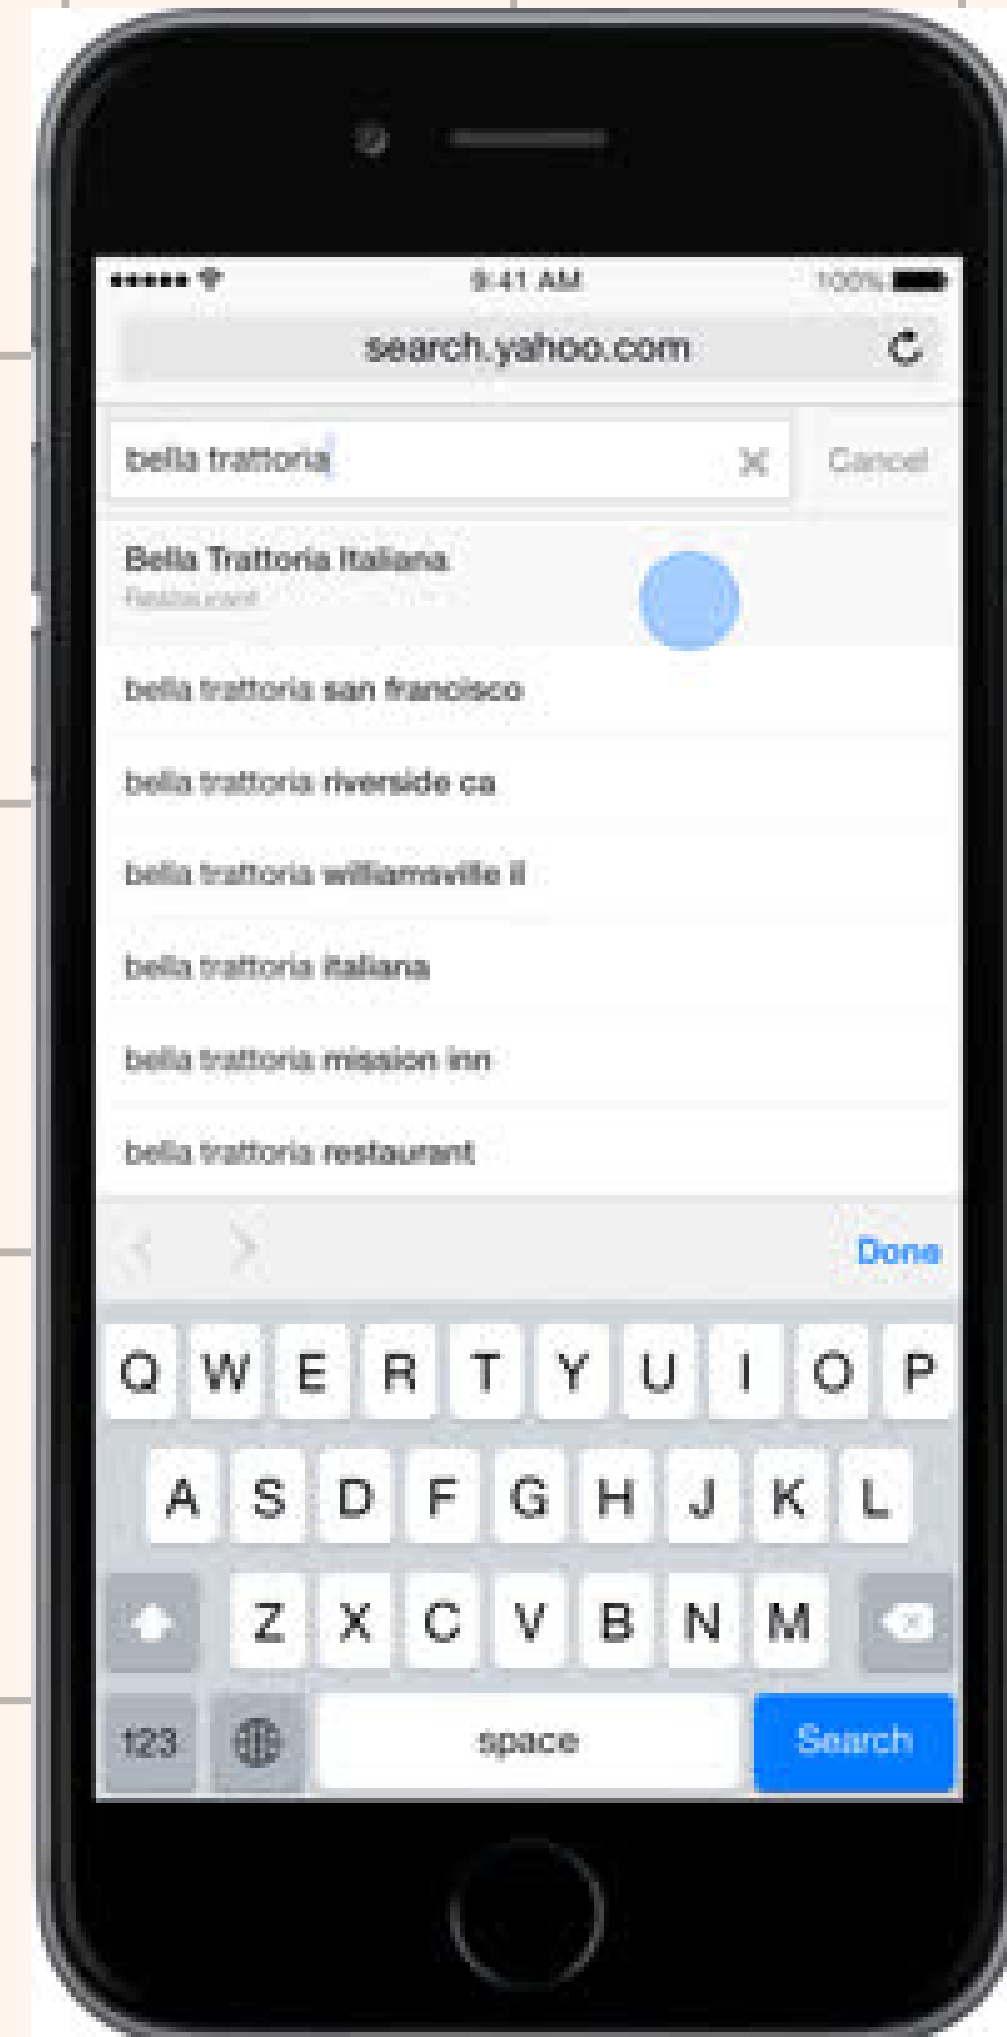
9:41 AM
100%

search.yahoo.com

bella trattoria
Cancel

Bella Trattoria Italiana
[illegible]

bella trattoria san francisco

bella trattoria riverside ca

bella trattoria williamsville il

bella trattoria italiana

bella trattoria mission inn

bella trattoria restaurant

Done

Q W E R T Y U I O P
A S D F G H J K L
Z X C V B N M
123 space Search